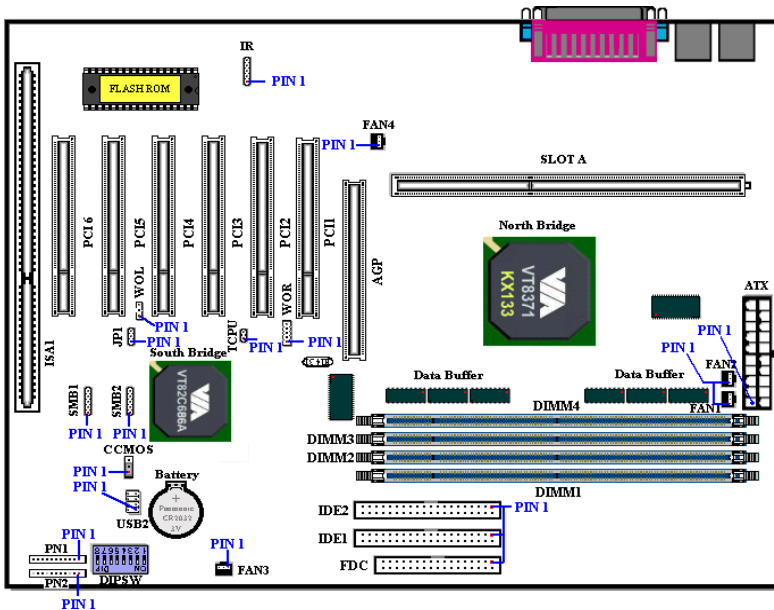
IR
PIN 1
FLASH ROM
FAN4
PIN 1
SLOT A
PCI 6
PCI5
PCI4
PCI3
PCI2
PCI1
AGP
North Bridge
VT8371
KX133
ISA1
WOL
PIN 1
JP1
PIN 1
TCPU
PIN 1
WOR
PIN 1
ATX
PIN 1
PIN 1
South Bridge
VT82C686A
FAN2
Data Buffer
Data Buffer
FAN1
SMB1
SMB2
DIMM4
PIN 1
PIN 1
CCMOS
DIMM3
DIMM2
PIN 1
Battery
PIN 1
Panasonic CR2032 3V
DIMM1
USB2
IDE2
PIN 1
PIN 1
IDE1
PN1
PIN 1
DIPSW
FDC
FAN3
PN2
PIN 1